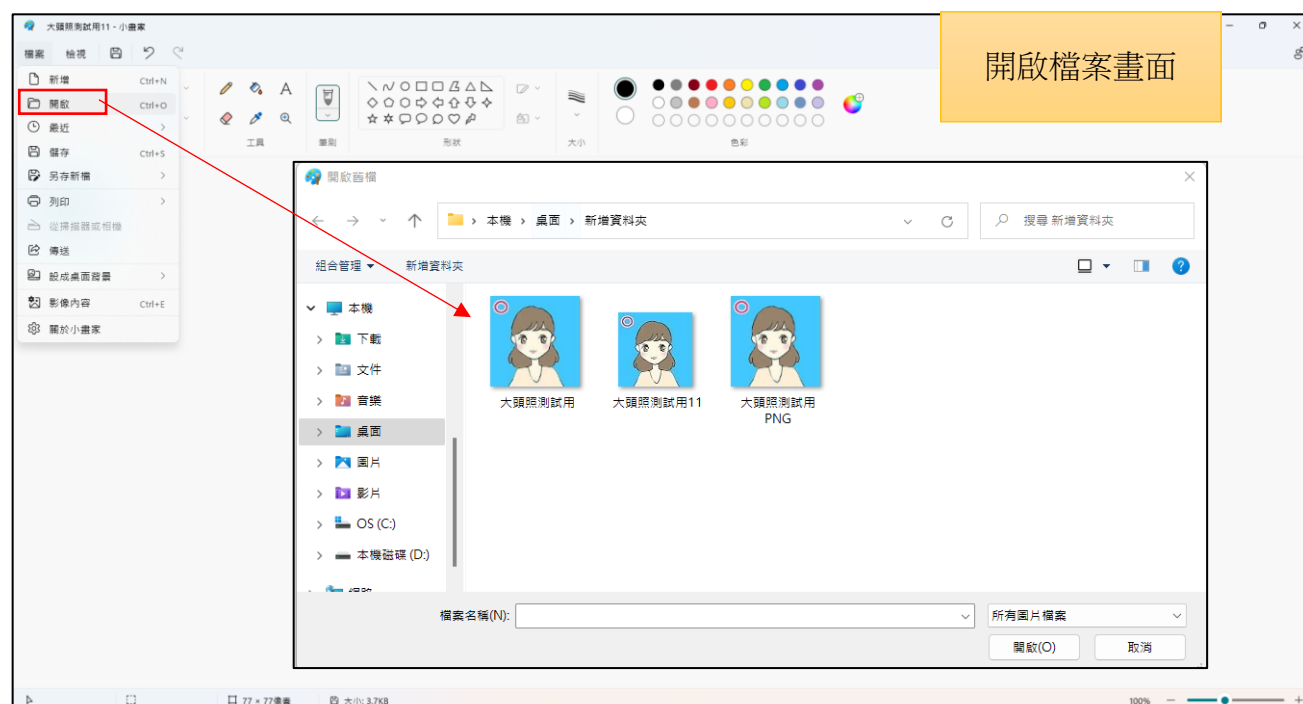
大頭照測試用11 - 小畫家

檔案 檢視

開啟檔案畫面

新增 Ctrl+N
開啟 Ctrl+O
最近
儲存 Ctrl+S
另存新檔
列印
從掃描器或相機
傳送
設成桌面背景
影像內容 Ctrl+E
關於小畫家

工具 筆刷 形狀 大小 色彩

開啟舊檔

本機 › 桌面 › 新增資料夾

搜尋 新增資料夾

組合管理 ▾ 新增資料夾

本機
下載
文件
音樂
桌面
圖片
影片
OS (C:)
本機磁碟 (D:)
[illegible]

大頭照測試用
大頭照測試用11
大頭照測試用 PNG

檔案名稱(N):
所有圖片檔案
開啟(O)
取消

77 × 77像素
大小: 3.7KB
100%